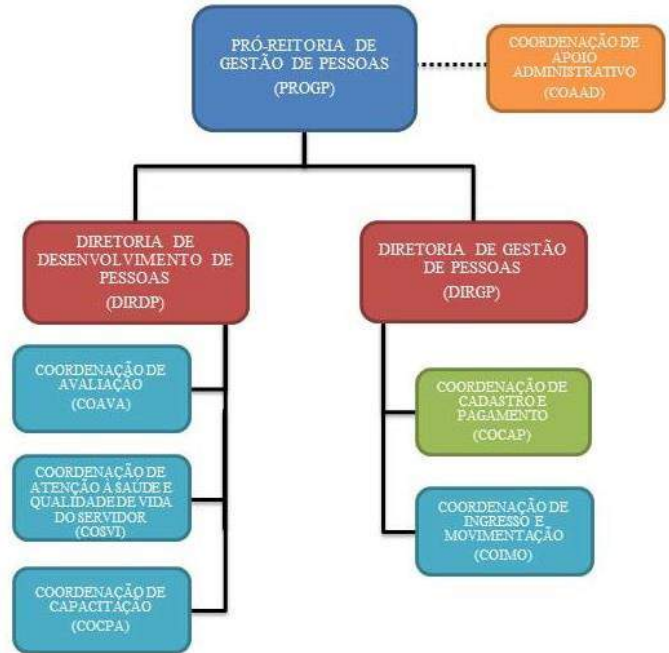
PRÓ-REITORIA DE GESTÃO DE PESSOAS
(PROGP)

COORDENAÇÃO DE APOIO ADMINISTRATIVO
(COAAD)

DIRETORIA DE DESENVOLVIMENTO DE PESSOAS
(DIRDP)

DIRETORIA DE GESTÃO DE PESSOAS
(DIRGP)

COORDENAÇÃO DE AVALIAÇÃO
(COAVA)

COORDENAÇÃO DE ATENÇÃO À SAÚDE E QUALIDADE DE VIDA DO SERVIDOR
(COSVI)

COORDENAÇÃO DE CAPACITAÇÃO
(COCPA)

COORDENAÇÃO DE CADASTRO E PAGAMENTO
(COCAP)

COORDENAÇÃO DE INGRESSO E MOVIMENTAÇÃO
(COIMO)